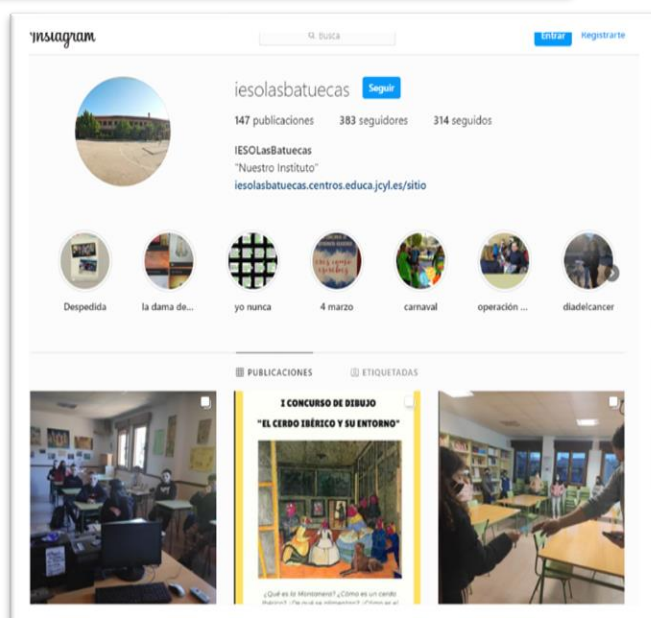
Instagram

Busca

Entrar Regístrarte

iesolasbatuecas Seguir

147 publicaciones 383 seguidores 314 seguidos

IESOLasBatuecas
"Nuestro Instituto"
iesolasbatuecas.centros.educa.jcyl.es/sitio

Despedida
la dama de...
yo nunca
4 marzo
carnaval
operación ...
diadelcancer

PUBLICACIONES ETIQUETADAS

I CONCURSO DE DIBUJO
"EL CERDO IBÉRICO Y SU ENTORNO"

¿Qué es la Montanera? ¿Cómo es un cerdo ibérico? ¿De qué se alimenta? ¿Cómo es el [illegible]